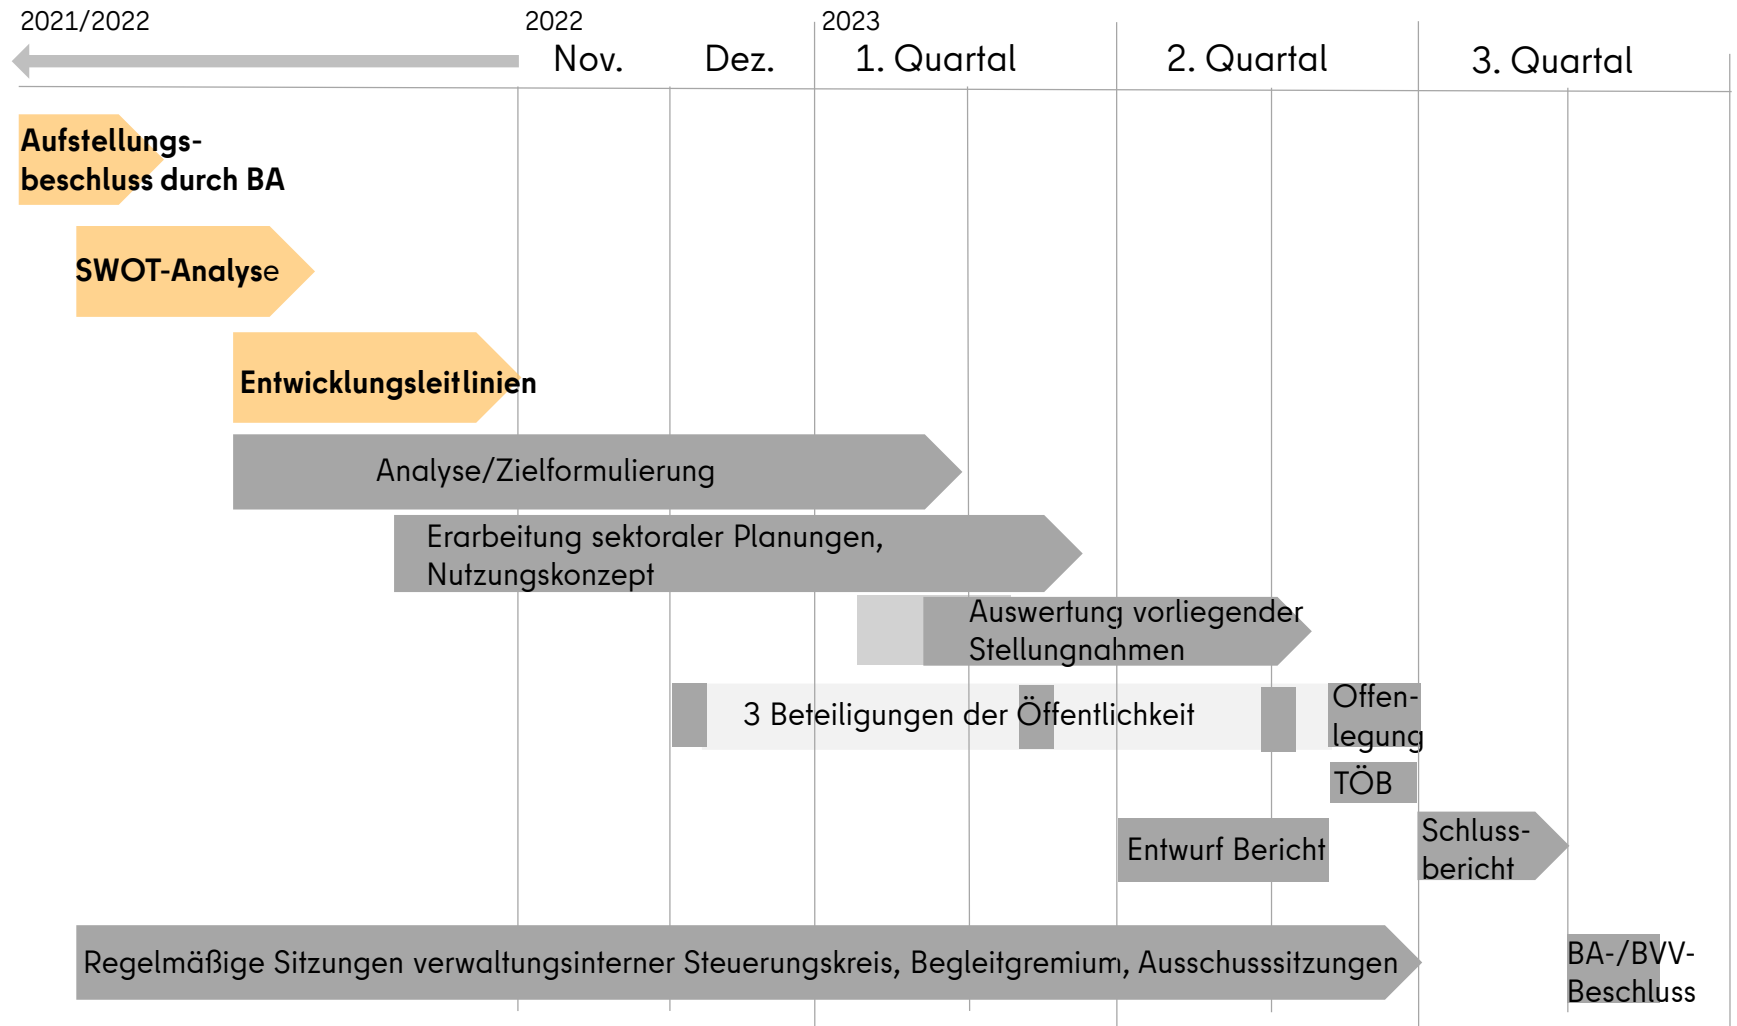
2021/2022

2022
Nov.

Dez.

2023
1. Quartal

2. Quartal

3. Quartal

Aufstellungsbeschluss durch BA

SWOT-Analyse

Entwicklungsleitlinien

Analyse/Zielformulierung

Erarbeitung sektoraler Planungen, Nutzungskonzept

Auswertung vorliegender Stellungnahmen

3 Beteiligungen der Öffentlichkeit

Offenlegung

TÖB

Schlussbericht

Entwurf Bericht

Regelmäßige Sitzungen verwaltungsinterner Steuerungskreis, Begleitgremium, Ausschusssitzungen

BA-/BVV-Beschluss